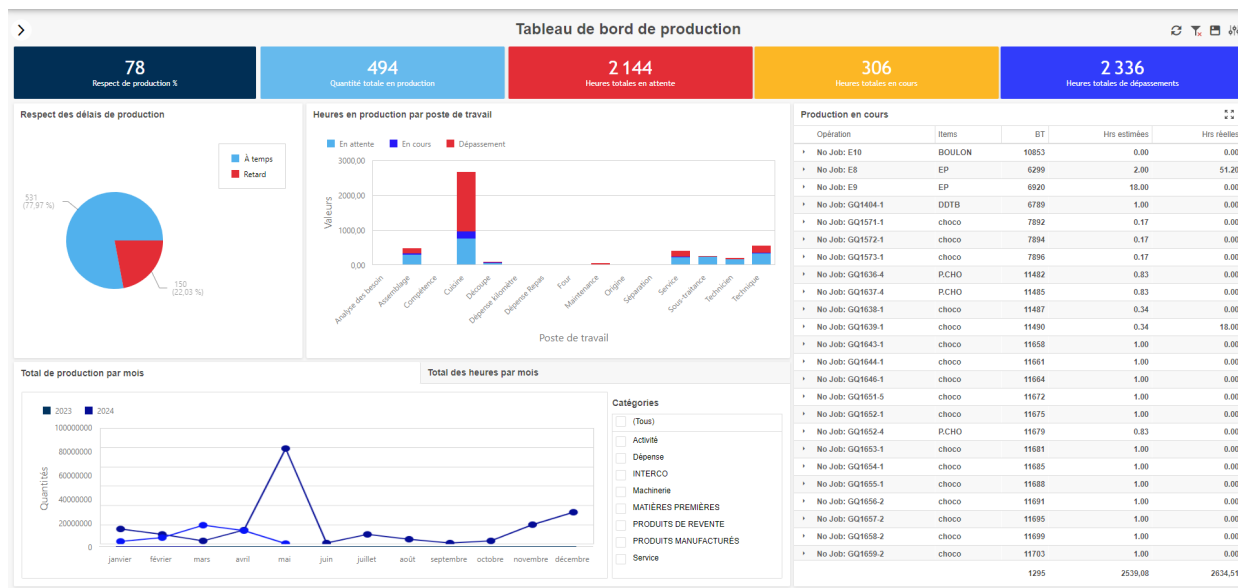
Tableau de bord de production

78
Respect de production %

494
Quantité totale en production

2 144
Heures totales en attente

306
Heures totales en cours

2 336
Heures totales de dépassements

Respect des délais de production

À temps
Retard

531
(77,97 %)

150
(22,03 %)

Heures en production par poste de travail

En attente
En cours
Dépassement

3000,00
2000,00
1000,00
0,00

Valeurs

Analyse des besoin
Assemblage
Compétence
Cuisine
Découpe
Dépense kilomètre
Dépense Repas
Four
Maintenance
Origine
Séparation
Service
Sous-traitance
Technicien
Technique

Poste de travail

Production en cours

| Opération | Items | BT | Hrs estimées | Hrs réelles |
|---|---|---|---|---|
| No Job: E10 | BOULON | 10853 | 0.00 | 0.00 |
| No Job: E8 | EP | 6299 | 2.00 | 51.20 |
| No Job: E9 | EP | 6920 | 18.00 | 0.00 |
| No Job: GQ1404-1 | DDTB | 6789 | 1.00 | 0.00 |
| No Job: GQ1571-1 | choco | 7892 | 0.17 | 0.00 |
| No Job: GQ1572-1 | choco | 7894 | 0.17 | 0.00 |
| No Job: GQ1573-1 | choco | 7896 | 0.17 | 0.00 |
| No Job: GQ1636-4 | P.CHO | 11482 | 0.83 | 0.00 |
| No Job: GQ1637-4 | P.CHO | 11485 | 0.83 | 0.00 |
| No Job: GQ1638-1 | choco | 11487 | 0.34 | 0.00 |
| No Job: GQ1639-1 | choco | 11490 | 0.34 | 18.00 |
| No Job: GQ1643-1 | choco | 11658 | 1.00 | 0.00 |
| No Job: GQ1644-1 | choco | 11661 | 1.00 | 0.00 |
| No Job: GQ1646-1 | choco | 11664 | 1.00 | 0.00 |
| No Job: GQ1651-5 | choco | 11672 | 1.00 | 0.00 |
| No Job: GQ1652-1 | choco | 11675 | 1.00 | 0.00 |
| No Job: GQ1652-4 | P.CHO | 11679 | 0.83 | 0.00 |
| No Job: GQ1653-1 | choco | 11681 | 1.00 | 0.00 |
| No Job: GQ1654-1 | choco | 11685 | 1.00 | 0.00 |
| No Job: GQ1655-1 | choco | 11688 | 1.00 | 0.00 |
| No Job: GQ1656-2 | choco | 11691 | 1.00 | 0.00 |
| No Job: GQ1657-2 | choco | 11695 | 1.00 | 0.00 |
| No Job: GQ1658-2 | choco | 11699 | 1.00 | 0.00 |
| No Job: GQ1659-2 | choco | 11703 | 1.00 | 0.00 |
| | | 1295 | 2539,08 | 2634,51 |

Total de production par mois

Total des heures par mois

2023
2024

100000000
80000000
60000000
40000000
20000000
0

Quantités

janvier
février
mars
avril
mai
juin
juillet
août
septembre
octobre
novembre
décembre

Catégories
(Tous)
Activité
Dépense
INTERCO
Machinerie
MATIÈRES PREMIÈRES
PRODUITS DE REVENTE
PRODUITS MANUFACTURÉS
Service